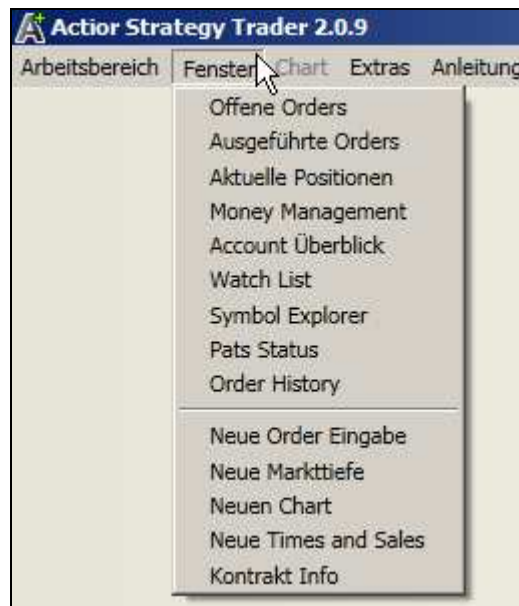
Actior Strategy Trader 2.0.9

Arbeitsbereich Fenster Chart Extras Anleitung

Offene Orders
Ausgeführte Orders
Aktuelle Positionen
Money Management
Account Überblick
Watch List
Symbol Explorer
Pats Status
Order History

Neue Order Eingabe
Neue Markttiefe
Neuen Chart
Neue Times and Sales
Kontrakt Info